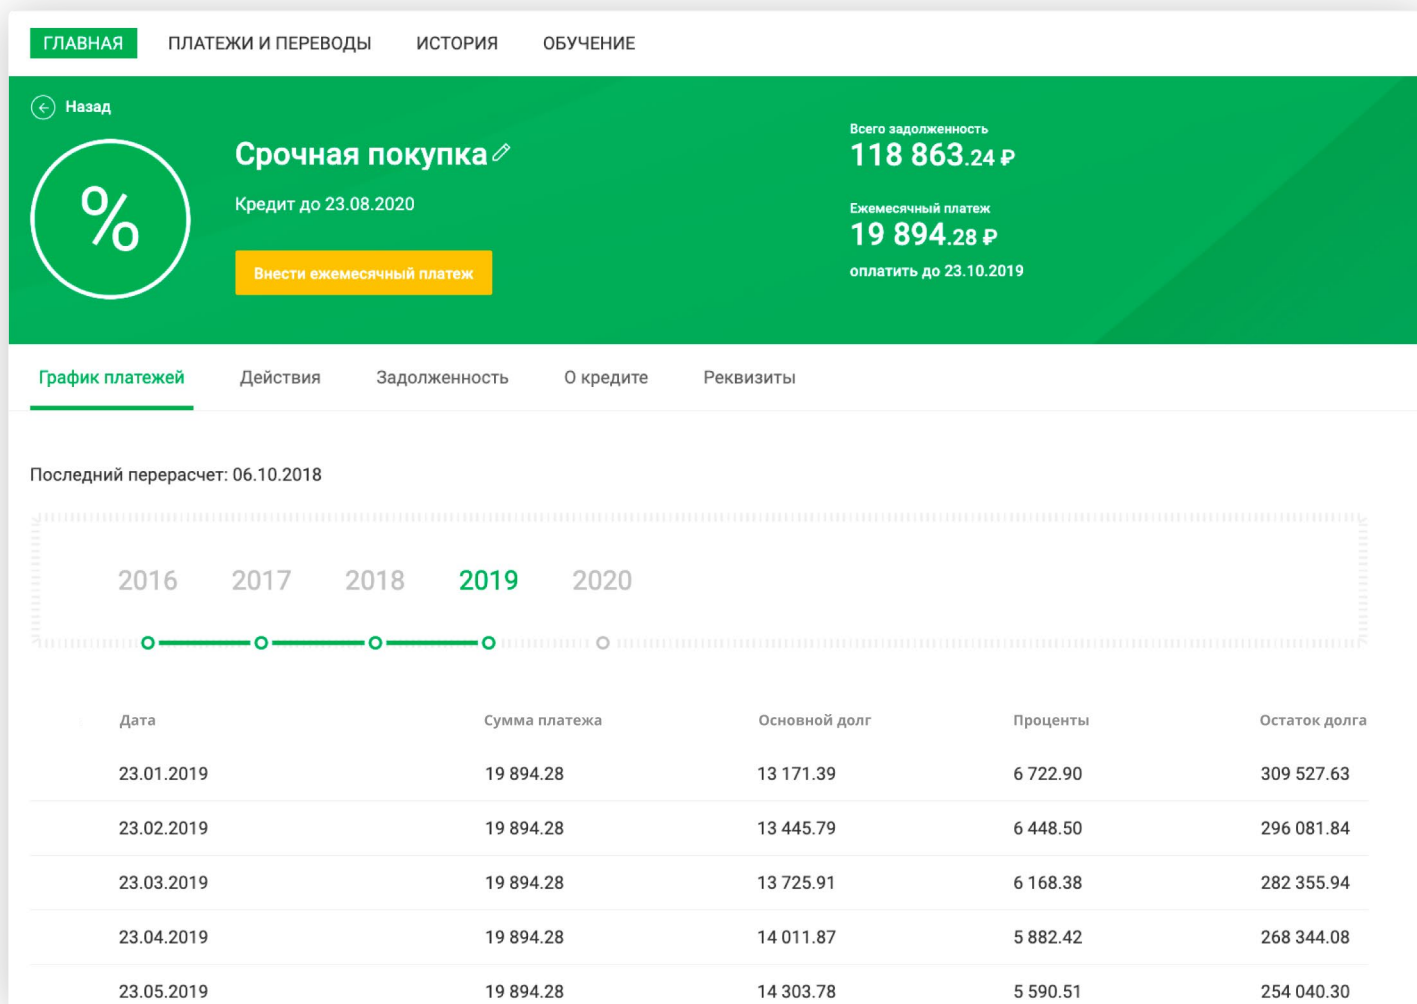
ГЛАВНАЯ ПЛАТЕЖИ И ПЕРЕВОДЫ ИСТОРИЯ ОБУЧЕНИЕ

Назад

%

Срочная покупка

Кредит до 23.08.2020

Внести ежемесячный платеж

Всего задолженность
118 863.24 ₽

Ежемесячный платеж
19 894.28 ₽
оплатить до 23.10.2019

График платежей Действия Задолженность О кредите Реквизиты

Последний перерасчет: 06.10.2018

2016 2017 2018 2019 2020

| Дата | Сумма платежа | Основной долг | Проценты | Остаток долга |
|---|---|---|---|---|
| 23.01.2019 | 19 894.28 | 13 171.39 | 6 722.90 | 309 527.63 |
| 23.02.2019 | 19 894.28 | 13 445.79 | 6 448.50 | 296 081.84 |
| 23.03.2019 | 19 894.28 | 13 725.91 | 6 168.38 | 282 355.94 |
| 23.04.2019 | 19 894.28 | 14 011.87 | 5 882.42 | 268 344.08 |
| 23.05.2019 | 19 894.28 | 14 303.78 | 5 590.51 | 254 040.30 |